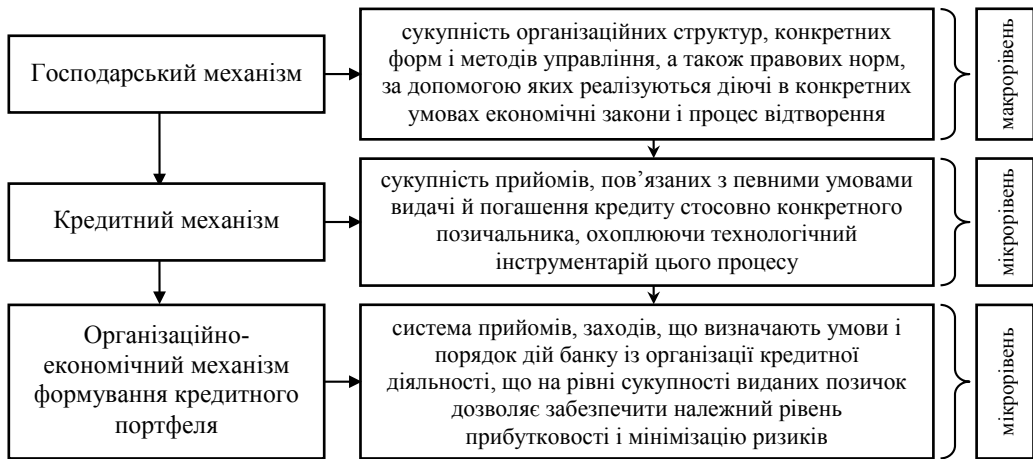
Господарський механізм

сукупність організаційних структур, конкретних форм і методів управління, а також правових норм, за допомогою яких реалізуються діючі в конкретних умовах економічні закони і процес відтворення

макрорівень

Кредитний механізм

сукупність прийомів, пов'язаних з певними умовами видачі й погашення кредиту стосовно конкретного позичальника, охоплюючи технологічний інструментарій цього процесу

мікрорівень

Організаційно-економічний механізм формування кредитного портфеля

система прийомів, заходів, що визначають умови і порядок дій банку із організації кредитної діяльності, що на рівні сукупності виданих позичок дозволяє забезпечити належний рівень прибутковості і мінімізацію ризиків

мікрорівень